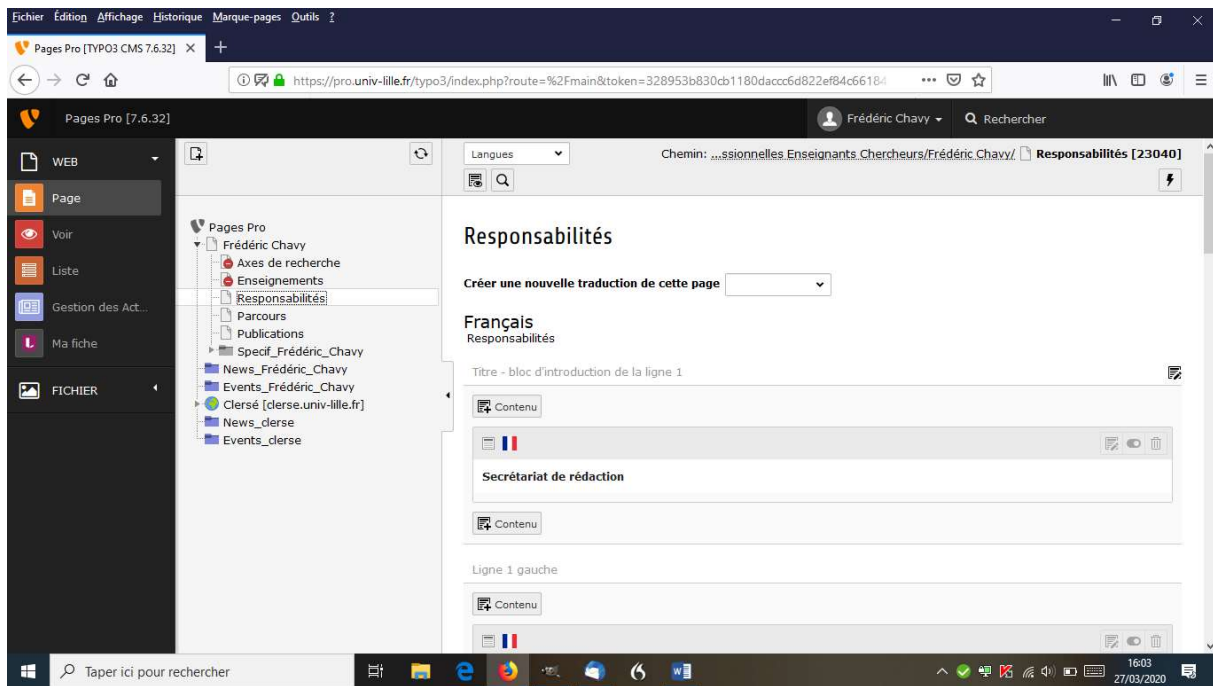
Fichier Édition Affichage Historique Marque-pages Outils ?

Pages Pro [TYPO3 CMS 7.6.32] ×

https://pro.univ-lille.fr/typo3/index.php?route=%2Fmain&token=328953b830cb1180daccc6d822ef84c66184

Pages Pro [7.6.32]

Frédéric Chavy

Rechercher

WEB

Page

Voir

Liste

Gestion des Act...

Ma fiche

FICHIER

Pages Pro
Frédéric Chavy
Axes de recherche
Enseignements
Responsabilités
Parcours
Publications
Specif_Frédéric_Chavy
News_Frédéric_Chavy
Events_Frédéric_Chavy
Clersé [clerse.univ-lille.fr]
News_clerse
Events_clerse

Langues

Chemin: ...ssionnelles Enseignants Chercheurs/Frédéric Chavy/ Responsabilités [23040]

Responsabilités

Créer une nouvelle traduction de cette page

Français
Responsabilités

Titre - bloc d'introduction de la ligne 1

Contenu

Secrétariat de rédaction

Contenu

Ligne 1 gauche

Contenu

Taper ici pour rechercher

16:03
27/03/2020